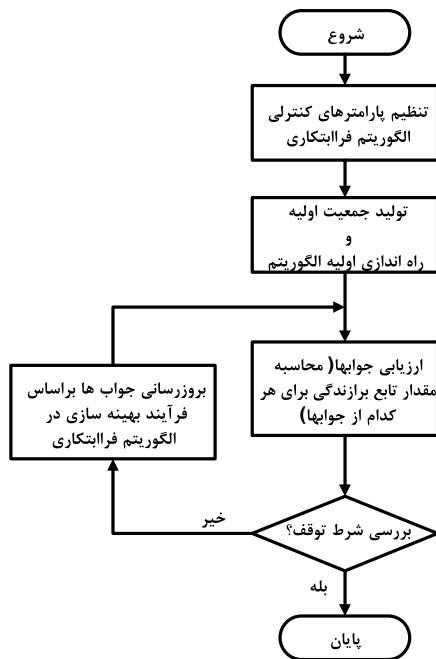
شروع

تنظیم پارامترهای کنترلی الگوریتم فراابتکاری

تولید جمعیت اولیه
و
راه اندازی اولیه الگوریتم

ارزیابی جوابها( محاسبه مقدار تابع برازندگی برای هر کدام از جوابها)

بروزرسانی جواب ها براساس فرآیند بهینه سازی در الگوریتم فراابتکاری

بررسی شرط توقف؟

خیر

بله

پایان